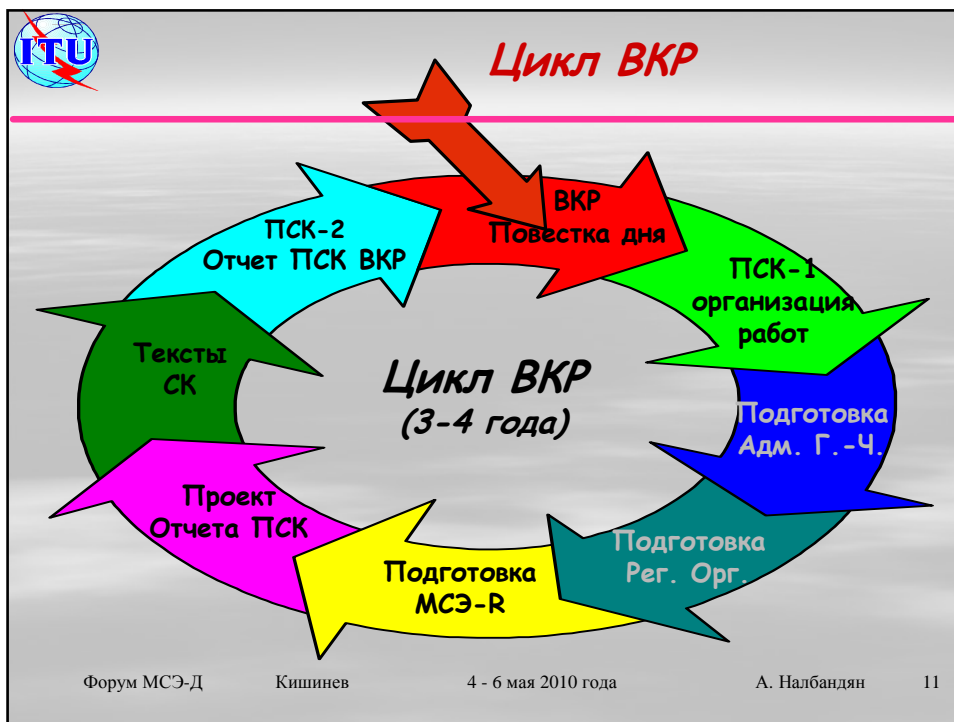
ITU

Цикл ВКР

ВКР
Повестка дня

ПСК-1
организация
работ

Подготовка
Адм. Г.-Ч.

Подготовка
Рег. Орг.

Подготовка
МСЭ-R

Проект
Отчета ПСК

Тексты
СК

ПСК-2
Отчет ПСК ВКР

Цикл ВКР
(3-4 года)

Форум МСЭ-Д    Кишинев    4 - 6 мая 2010 года    А. Налбандян    11